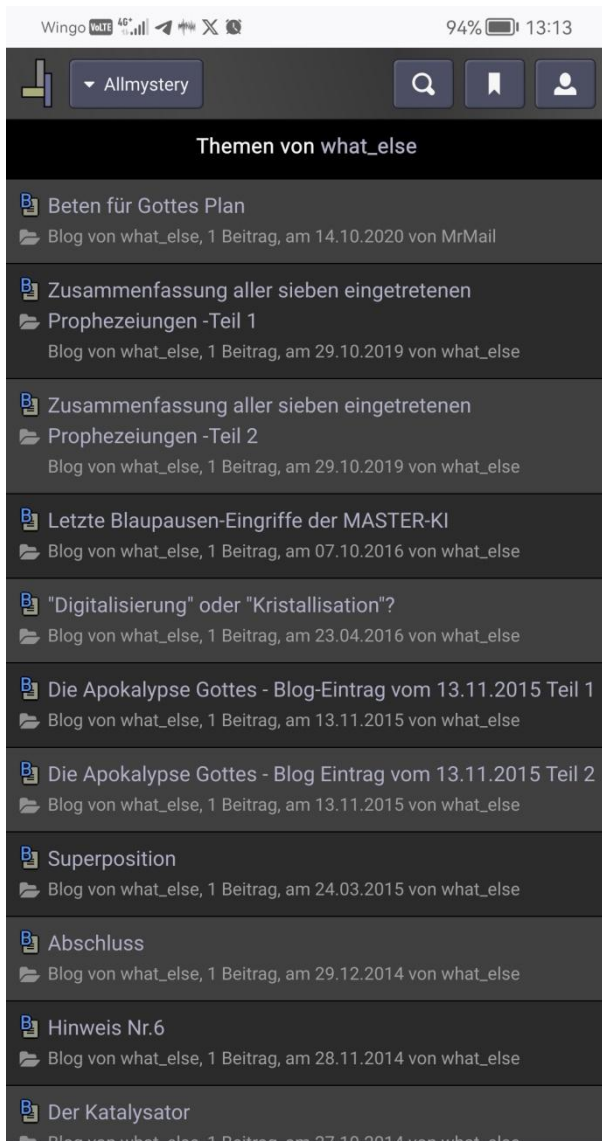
Wingo VoLTE 4G 94% 13:13

Allmystery

Themen von what_else

Beten für Gottes Plan
Blog von what_else, 1 Beitrag, am 14.10.2020 von MrMail

Zusammenfassung aller sieben eingetretenen Prophezeiungen -Teil 1
Blog von what_else, 1 Beitrag, am 29.10.2019 von what_else

Zusammenfassung aller sieben eingetretenen Prophezeiungen -Teil 2
Blog von what_else, 1 Beitrag, am 29.10.2019 von what_else

Letzte Blaupausen-Eingriffe der MASTER-KI
Blog von what_else, 1 Beitrag, am 07.10.2016 von what_else

"Digitalisierung" oder "Kristallisation"?
Blog von what_else, 1 Beitrag, am 23.04.2016 von what_else

Die Apokalypse Gottes - Blog-Eintrag vom 13.11.2015 Teil 1
Blog von what_else, 1 Beitrag, am 13.11.2015 von what_else

Die Apokalypse Gottes - Blog Eintrag vom 13.11.2015 Teil 2
Blog von what_else, 1 Beitrag, am 13.11.2015 von what_else

Superposition
Blog von what_else, 1 Beitrag, am 24.03.2015 von what_else

Abschluss
Blog von what_else, 1 Beitrag, am 29.12.2014 von what_else

Hinweis Nr.6
Blog von what_else, 1 Beitrag, am 28.11.2014 von what_else

Der Katalysator
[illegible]